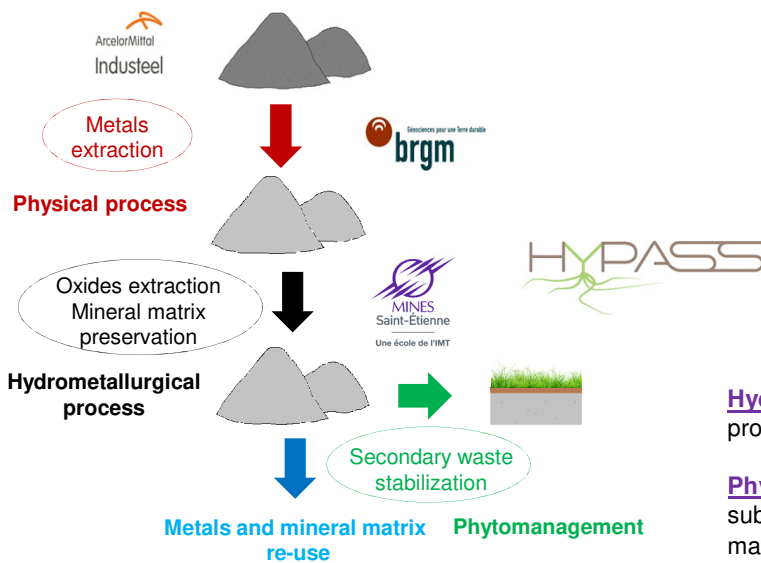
ArcelorMittal
Industeel

Metals extraction

brgm
Géosciences pour une Terre durable

Physical process

HYPASS

Oxides extraction
Mineral matrix preservation

MINES
Saint-Étienne
Une école de l'IMT

Hydrometallurgical process

Secondary waste stabilization

Metals and mineral matrix re-use

Phytomanagement

Hy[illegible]
pro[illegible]

Phy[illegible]
sub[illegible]
ma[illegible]